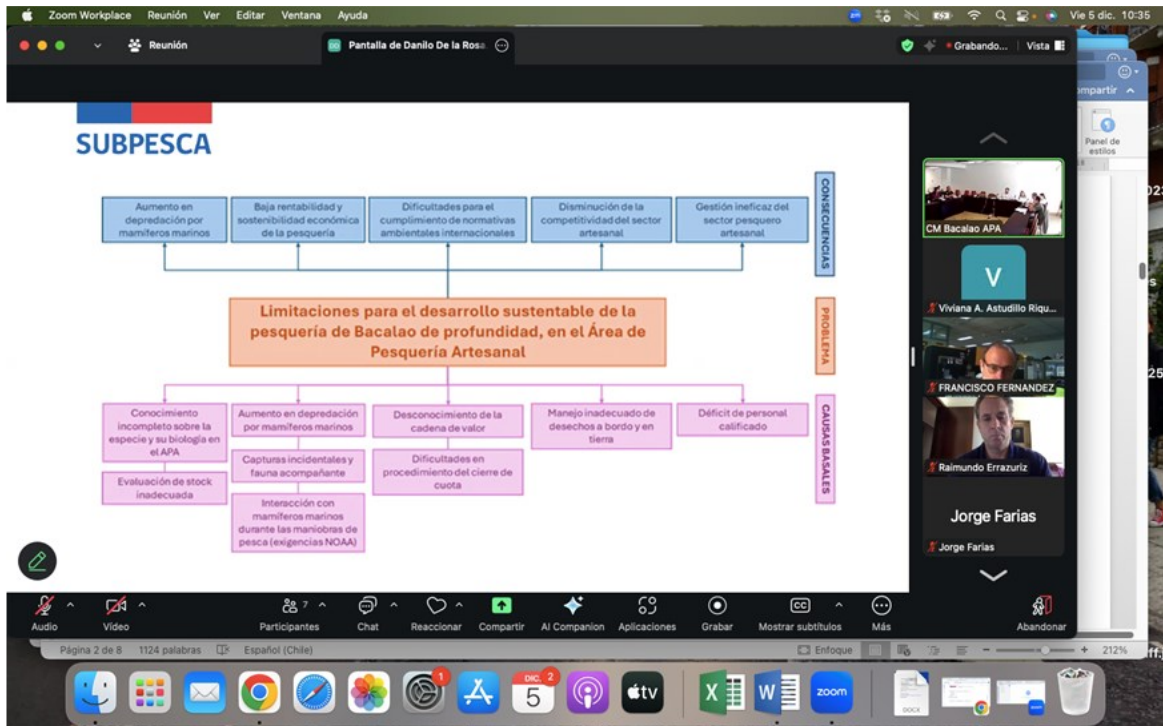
Zoom Workplace Reunión Ver Editar Ventana Ayuda

Vie 5 dic. 10:35

Reunión

Pantalla de Danilo De la Rosa

Grabando... Vista

SUBPESCA

Aumento en depredación por mamíferos marinos

Baja rentabilidad y sostenibilidad económica de la pesquería

Dificultades para el cumplimiento de normativas ambientales internacionales

Disminución de la competitividad del sector artesanal

Gestión ineficaz del sector pesquero artesanal

CONSECUENCIAS

Limitaciones para el desarrollo sustentable de la pesquería de Bacalao de profundidad, en el Área de Pesquería Artesanal

PROBLEMA

Conocimiento incompleto sobre la especie y su biología en el APA

Evaluación de stock inadecuada

Aumento en depredación por mamíferos marinos

Capturas incidentales y fauna acompañante

Interacción con mamíferos marinos durante las maniobras de pesca (exigencias NOAA)

Desconocimiento de la cadena de valor

Dificultades en procedimiento del cierre de cuota

Manejo inadecuado de desechos a bordo y en tierra

Déficit de personal calificado

CAUSAS BASALES

CM Bacalao APA

V

Viviana A. Astudillo Riqu...

FRANCISCO FERNANDEZ

Raimundo Errazuriz

Jorge Farias

Jorge Farias

Audio Video Participantes 7 Chat Reaccionar Compartir AI Companion Aplicaciones Grabar Mostrar subtítulos Más Abandonar

Página 2 de 8 1124 palabras Español (Chile) Enfoque 212%

Panel de estilos

mpartir

DIC. 5

zoom